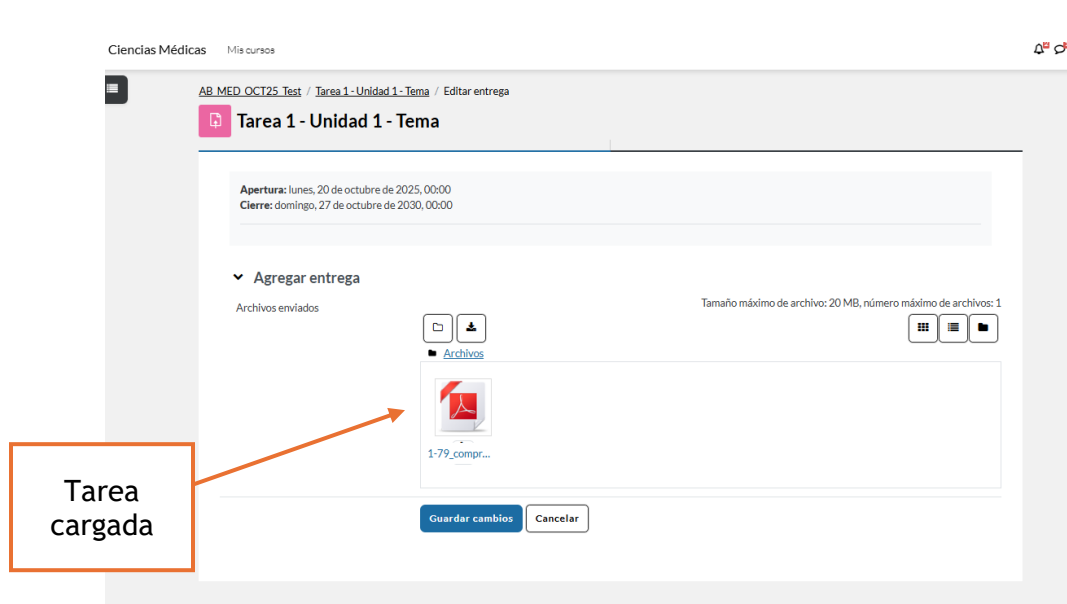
Ciencias Médicas Mis cursos

AB_MED_OCT25_Test / Tarea 1 - Unidad 1 - Tema / Editar entrega

Tarea 1 - Unidad 1 - Tema

Apertura: lunes, 20 de octubre de 2025, 00:00
Cierre: domingo, 27 de octubre de 2030, 00:00

Agregar entrega

Archivos enviados

Tamaño máximo de archivo: 20 MB, número máximo de archivos: 1

Archivos

1-79_compr...

Tarea cargada

Guardar cambios Cancelar